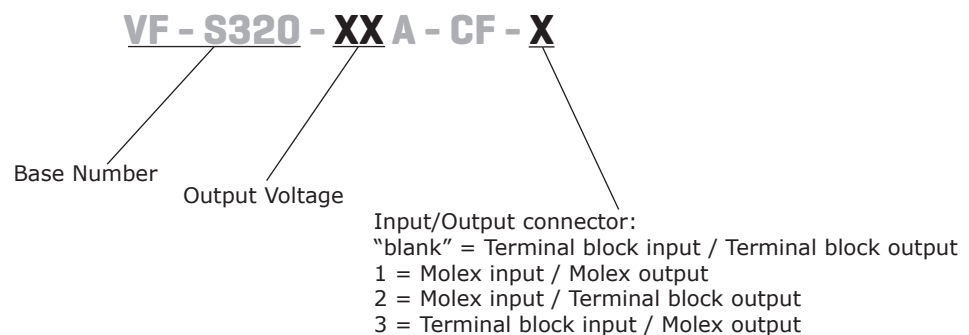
VF - S320 - XX A - CF - X

Base Number

Output Voltage

Input/Output connector:
“blank” = Terminal block input / Terminal block output
1 = Molex input / Molex output
2 = Molex input / Terminal block output
3 = Terminal block input / Molex output